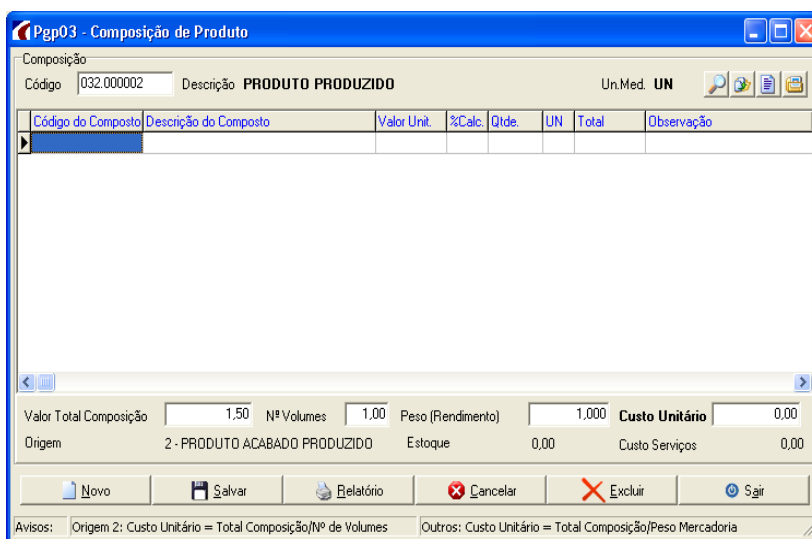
Pgp03 - Composição de Produto

Composição

Código 032.000002 Descrição PRODUTO PRODUZIDO Un.Med. UN

| Código do Composto | Descrição do Composto | Valor Unit. | %Calc. | Qtde. | UN | Total | Observação |
|---|---|---|---|---|---|---|---|
| | | | | | | | |

Valor Total Composição 1,50 Nº Volumes 1,00 Peso (Rendimento) 1,000 Custo Unitário 0,00

Origem 2 - PRODUTO ACABADO PRODUZIDO Estoque 0,00 Custo Serviços 0,00

Novo Salvar Relatório Cancelar Excluir Sair

Avisos: Origem 2: Custo Unitário = Total Composição/Nº de Volumes Outros: Custo Unitário = Total Composição/Peso Mercadoria